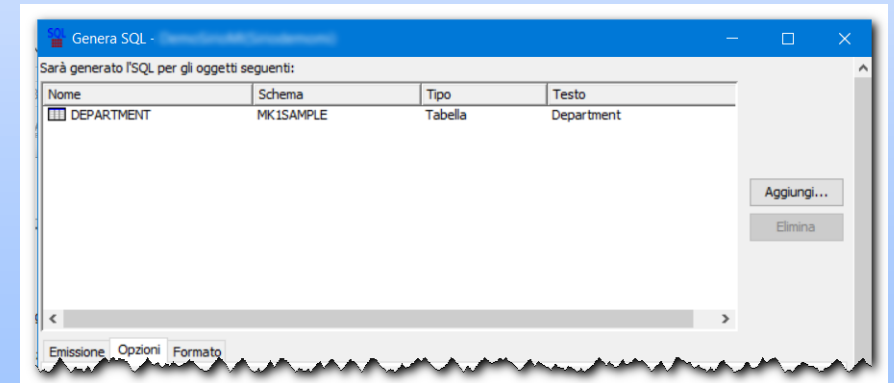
Genera SQL - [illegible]

Sarà generato l'SQL per gli oggetti seguenti:

| Nome | Schema | Tipo | Testo |
|---|---|---|---|
| DEPARTMENT | MK1SAMPLE | Tabella | Department |

Aggiungi...
Elimina

Emissione Opzioni Formato